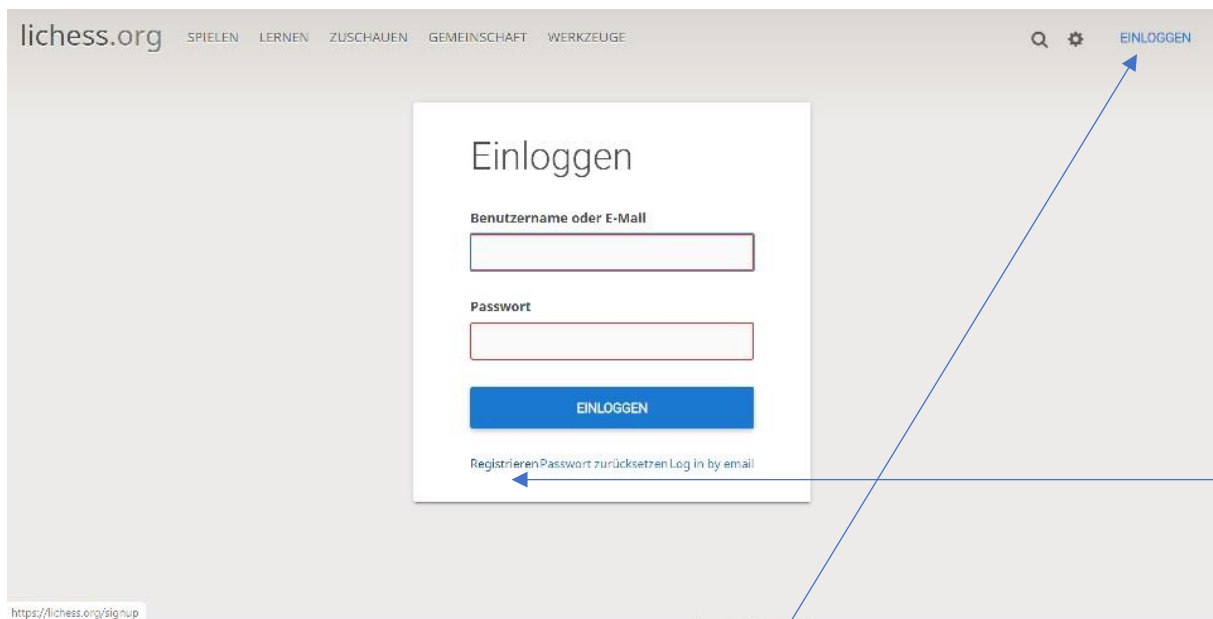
lichess.org SPIELEN LERNEN ZUSCHAUEN GEMEINSCHAFT WERKZEUGE

EINLOGGEN

Einloggen

Benutzername oder E-Mall

Passwort

EINLOGGEN

Registrieren Passwort zurücksetzen Log in by email

https://lichess.org/signup